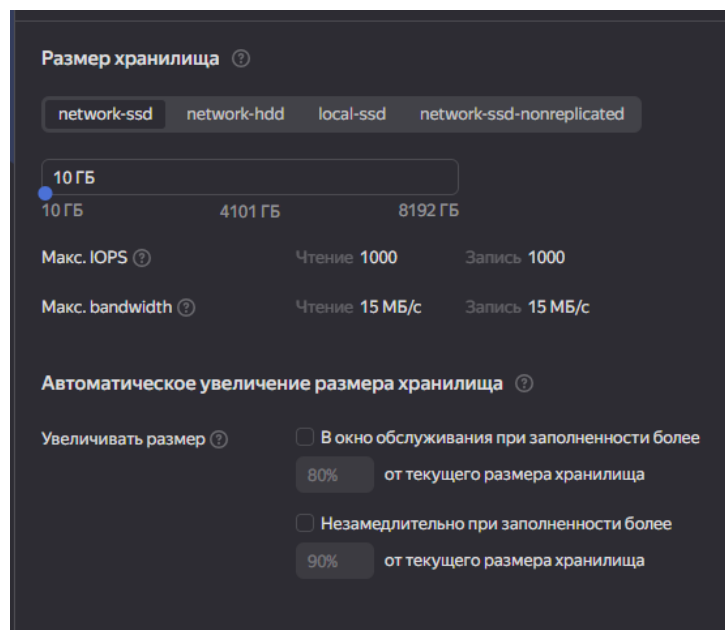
Размер хранилища ?

network-ssd network-hdd local-ssd network-ssd-nonreplicated

10 ГБ

10 ГБ 4101 ГБ 8192 ГБ

Макс. IOPS ? Чтение 1000 Запись 1000

Макс. bandwidth ? Чтение 15 МБ/с Запись 15 МБ/с

Автоматическое увеличение размера хранилища ?

Увеличивать размер ? В окно обслуживания при заполненности более 80% от текущего размера хранилища

Незамедлительно при заполненности более 90% от текущего размера хранилища